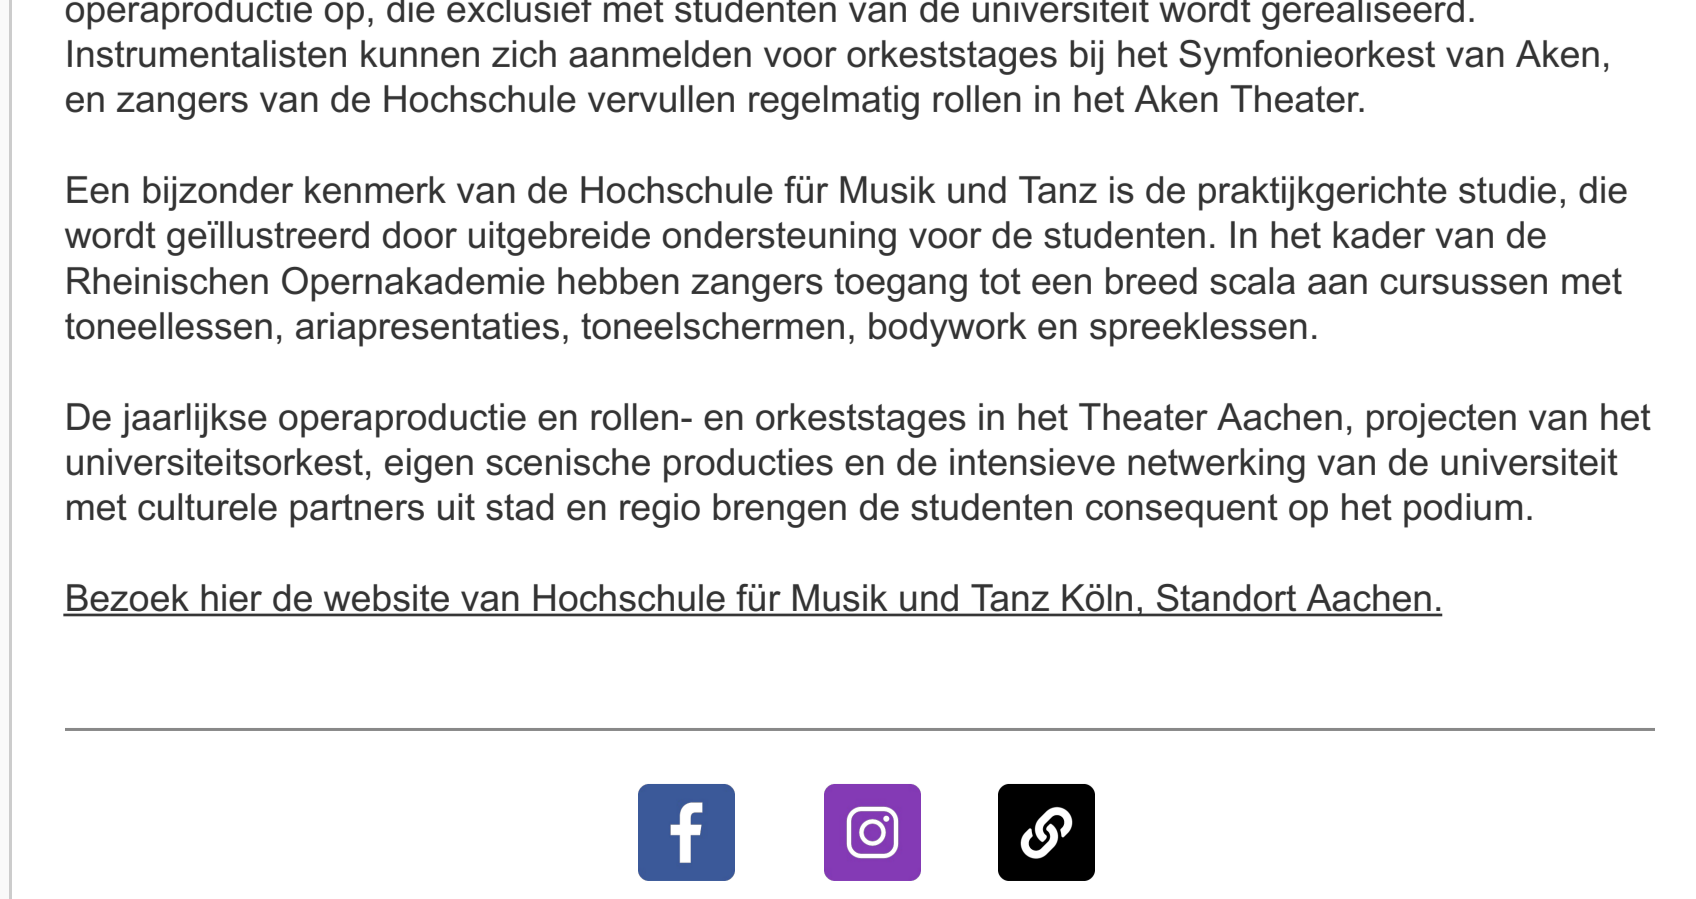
operaproductie op, die exclusief met studenten van de universiteit wordt gerealiseerd. Instrumentalisten kunnen zich aanmelden voor orkeststages bij het Symfonieorkest van Aken, en zangers van de Hochschule vervullen regelmatig rollen in het Aken Theater.

Een bijzonder kenmerk van de Hochschule für Musik und Tanz is de praktijkgerichte studie, die wordt geïllustreerd door uitgebreide ondersteuning voor de studenten. In het kader van de Rheinischen Opernakademie hebben zangers toegang tot een breed scala aan cursussen met toneellessen, ariapresentaties, toneelschermen, bodywork en spreeklessen.

De jaarlijkse operaproductie en rollen- en orkeststages in het Theater Aachen, projecten van het universiteitsorkest, eigen scenische producties en de intensieve netwerking van de universiteit met culturele partners uit stad en regio brengen de studenten consequent op het podium.

Bezoek hier de website van Hochschule für Musik und Tanz Köln, Standort Aachen.